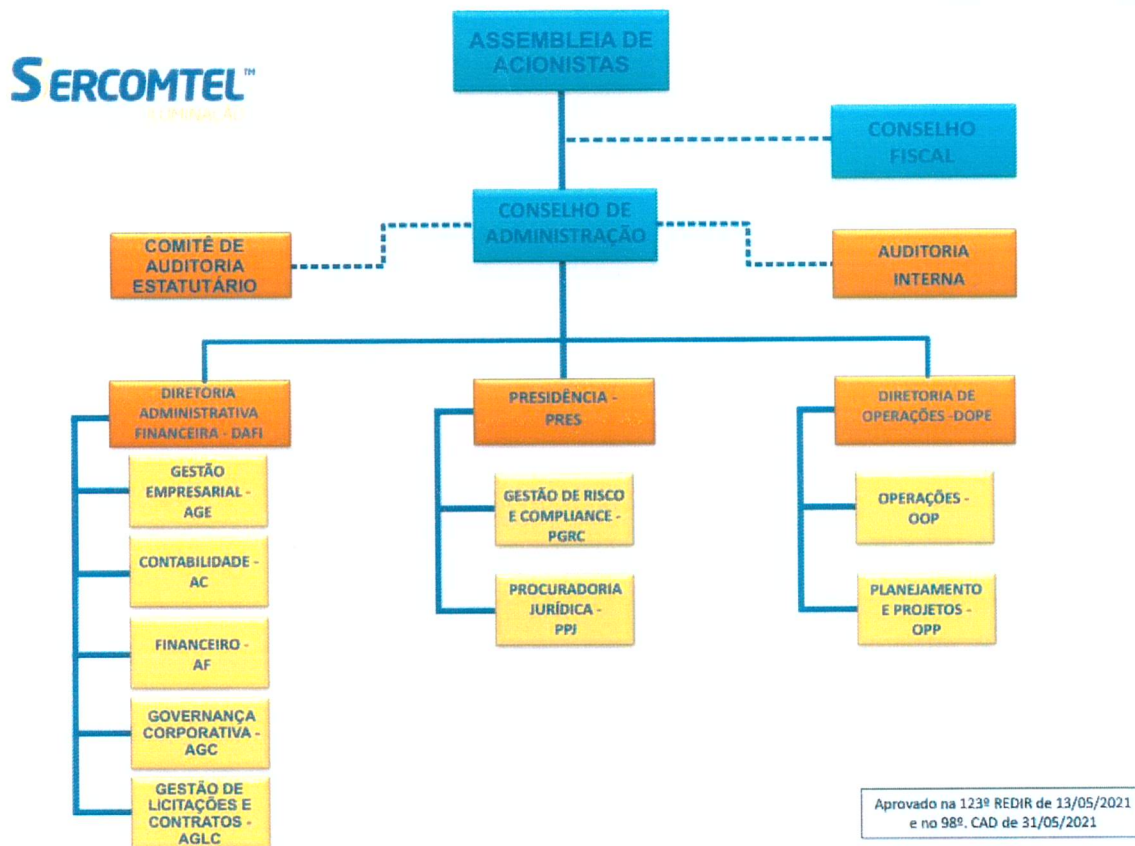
SERCOMTEL™

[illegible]

ASSEMBLEIA DE ACIONISTAS

CONSELHO FISCAL

CONSELHO DE ADMINISTRAÇÃO

COMITÊ DE AUDITORIA ESTATUTÁRIO

AUDITORIA INTERNA

DIRETORIA ADMINISTRATIVA FINANCEIRA - DAFI

GESTÃO EMPRESARIAL - AGE

CONTABILIDADE - AC

FINANCEIRO - AF

GOVERNANÇA CORPORATIVA - AGC

GESTÃO DE LICITAÇÕES E CONTRATOS - AGLC

PRESIDÊNCIA - PRES

GESTÃO DE RISCO E COMPLIANCE - PGRC

PROCURADORIA JURÍDICA - PPJ

DIRETORIA DE OPERAÇÕES -DOPE

OPERAÇÕES - OOP

PLANEJAMENTO E PROJETOS - OPP

Aprovado na 123º REDIR de 13/05/2021 e no 98º. CAD de 31/05/2021